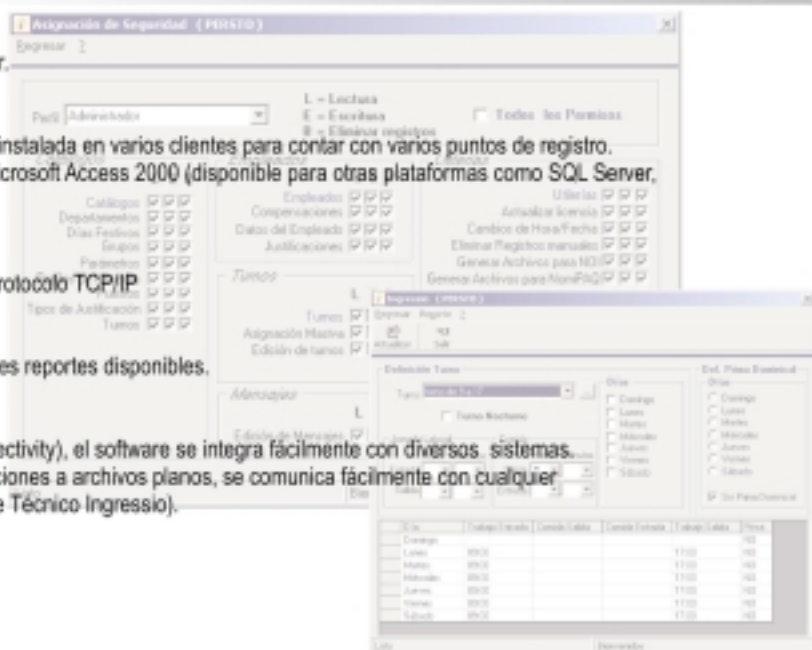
Asignación de Seguridad (PERSTO)
Regresar ?
r.
Perfil Administrador
L = Lectura
E = Escritura
B = Eliminar registros
Todos los Permisos
instalada en varios clientes para contar con varios puntos de registro.
crosoft Access 2000 (disponible para otras plataformas como SQL Server,
Catálogos
Departamentos
Días Festivos
Grupos
Parámetros
Puestos
Tipos de Justificación
Turnos
Empleados
Compensaciones
Datos del Empleado
Justificaciones
Utilerías
Actualizar licencia
Cambios de Hora/Fecha
Eliminar Registros manuales
Generar Archivos para NOI
Generar Archivos para NomiPAQ
otocolo TCP/IP
Turnos
Turnos
Asignación Masiva
Edición de turnos
es reportes disponibles.
Mensajes
Edición de Mensajes
ectivity), el software se integra fácilmente con diversos sistemas.
ciones a archivos planos, se comunica fácilmente con cualquier
e Técnico Ingressio).
Ingressio (PERSTO)
Regresar Registro ?
Actualizar
Salir
Definición Turno
Turno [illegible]
Turno Nocturno
Días
Domingo
Lunes
Martes
Miércoles
Jueves
Viernes
Sábado
Def. Primo Dominical
Días
Domingo
Lunes
Martes
Miércoles
Jueves
Viernes
Sábado
Sin Prima Dominical

| Día | Trabajo Entrada | Comida Salida | Comida Entrada | Trabajo Salida | Horas |
|---|---|---|---|---|---|
| Domingo | | | | | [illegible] |
| Lunes | 09:00 | | | 17:00 | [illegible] |
| Martes | 09:00 | | | 17:00 | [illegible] |
| Miércoles | 09:00 | | | 17:00 | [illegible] |
| Jueves | 09:00 | | | 17:00 | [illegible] |
| Viernes | 09:00 | | | 17:00 | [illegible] |
| Sábado | 09:00 | | | 17:00 | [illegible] |

Listo
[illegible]